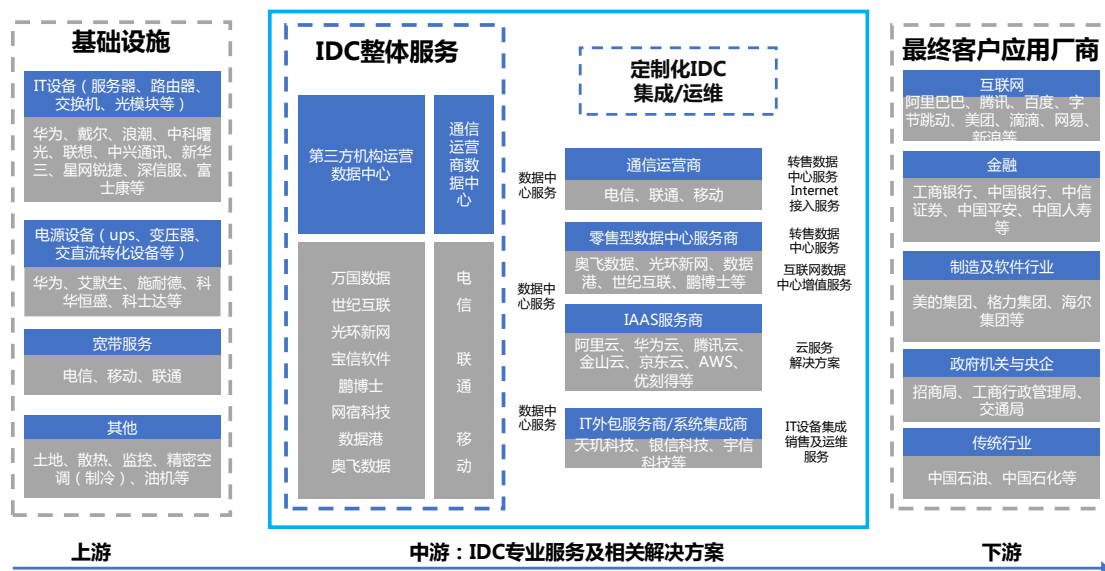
基础设施

IT设备（服务器、路由器、交换机、光模块等）

华为、戴尔、浪潮、中科曙光、联想、中兴通讯、新华三、星网锐捷、深信服、富士康等

电源设备（ups、变压器、交直流转化设备等）

华为、艾默生、施耐德、科华恒盛、科士达等

宽带服务

电信、移动、联通

其他

土地、散热、监控、精密空调（制冷）、油机等

IDC整体服务

定制化IDC集成/运维

第三方机构运营数据中心

通信运营商数据中心

万国数据
世纪互联
光环新网
宝信软件
鹏博士
网宿科技
数据港
奥飞数据

电信
联通
移动

数据中心服务

通信运营商

电信、联通、移动

转售数据中心服务 Internet接入服务

数据中心服务

零售型数据中心服务商

奥飞数据、光环新网、数据港、世纪互联、鹏博士等

转售数据中心服务
互联网数据中心增值服务

IAAS服务商

阿里云、华为云、腾讯云、金山云、京东云、AWS、优刻得等

云服务解决方案

数据中心服务

IT外包服务商/系统集成商

天玑科技、银信科技、宇信科技等

IT设备集成销售及运维服务

最终客户应用厂商

互联网

阿里巴巴、腾讯、百度、字节跳动、美团、滴滴、网易、新浪等

金融

工商银行、中国银行、中信证券、中国平安、中国人寿等

制造及软件行业

美的集团、格力集团、海尔集团等

政府机关与央企

招商局、工商行政管理局、交通局

传统行业

中国石油、中国石化等

上游

中游：IDC专业服务及相关解决方案

下游